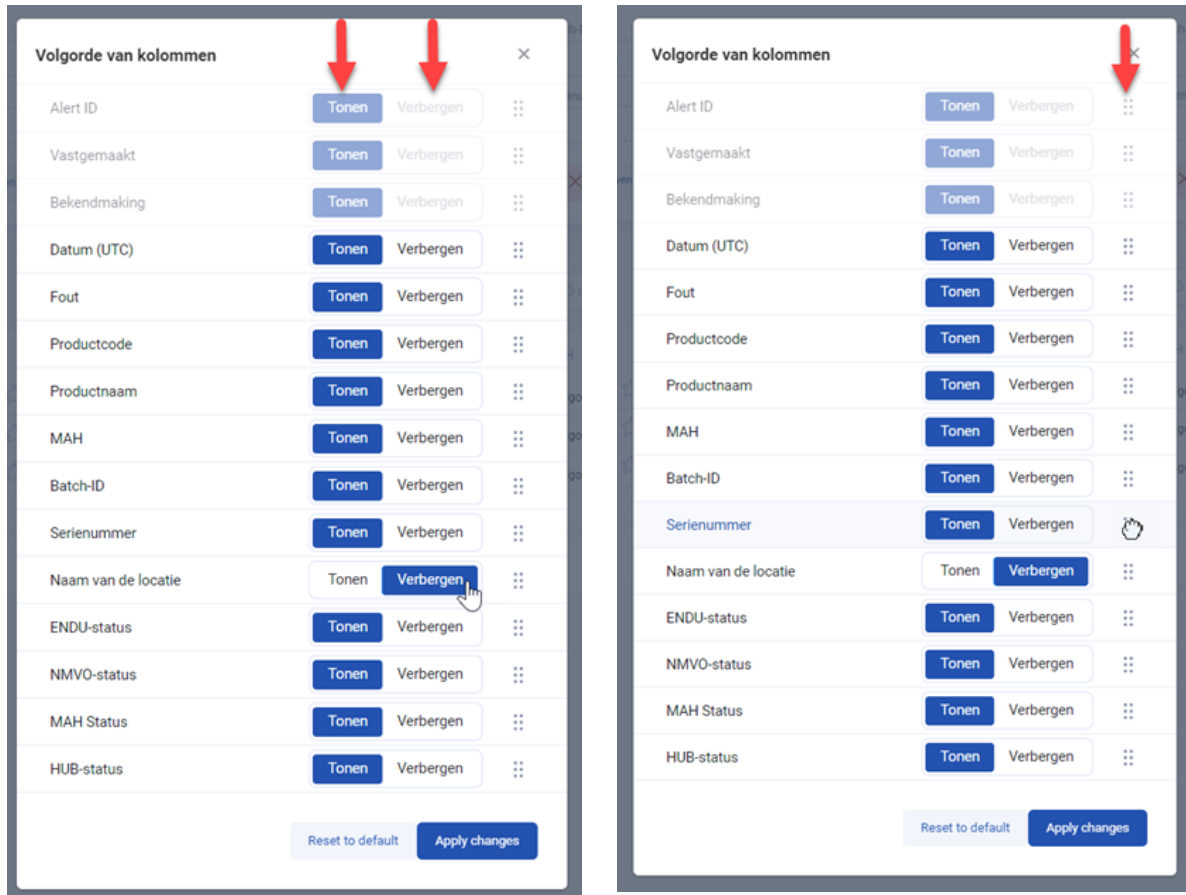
Volgorde van kolommen
×

| | | |
|---|---|---|
| Alert ID | Tonen | Verbergen |
| Vastgemaakt | Tonen | Verbergen |
| Bekendmaking | Tonen | Verbergen |
| Datum (UTC) | Tonen | Verbergen |
| Fout | Tonen | Verbergen |
| Productcode | Tonen | Verbergen |
| Productnaam | Tonen | Verbergen |
| MAH | Tonen | Verbergen |
| Batch-ID | Tonen | Verbergen |
| Serienummer | Tonen | Verbergen |
| Naam van de locatie | Tonen | Verbergen |
| ENDU-status | Tonen | Verbergen |
| NMVO-status | Tonen | Verbergen |
| MAH Status | Tonen | Verbergen |
| HUB-status | Tonen | Verbergen |

Reset to default
Apply changes

Volgorde van kolommen
×

| | | |
|---|---|---|
| Alert ID | Tonen | Verbergen |
| Vastgemaakt | Tonen | Verbergen |
| Bekendmaking | Tonen | Verbergen |
| Datum (UTC) | Tonen | Verbergen |
| Fout | Tonen | Verbergen |
| Productcode | Tonen | Verbergen |
| Productnaam | Tonen | Verbergen |
| MAH | Tonen | Verbergen |
| Batch-ID | Tonen | Verbergen |
| Serienummer | Tonen | Verbergen |
| Naam van de locatie | Tonen | Verbergen |
| ENDU-status | Tonen | Verbergen |
| NMVO-status | Tonen | Verbergen |
| MAH Status | Tonen | Verbergen |
| HUB-status | Tonen | Verbergen |

Reset to default
Apply changes